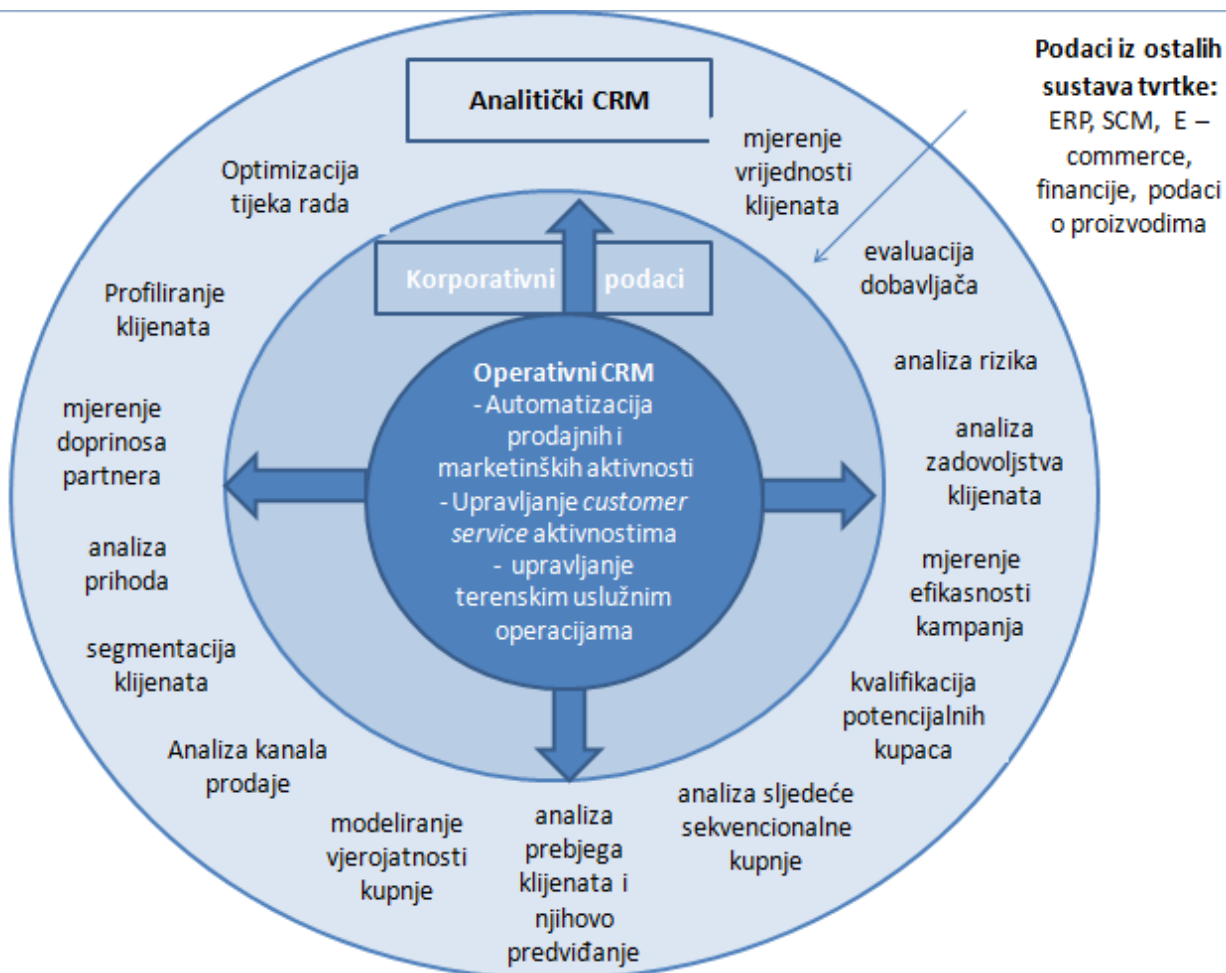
Podaci iz ostalih sustava tvrtke: ERP, SCM, E – commerce, financije, podaci o proizvodima

Analitički CRM

Optimizacija tijeka rada

mjerenje vrijednosti klijenata

evaluacija dobavljača

Korporativni podaci

Profiliranje klijenata

analiza rizika

Operativni CRM
- Automatizacija prodajnih i marketinških aktivnosti
- Upravljanje *customer service* aktivnostima
- upravljanje terenskim uslužnim operacijama

mjerenje doprinosa partnera

analiza zadovoljstva klijenata

analiza prihoda

mjerenje efikasnosti kampanja

segmentacija klijenata

kvalifikacija potencijalnih kupaca

Analiza kanala prodaje

analiza sljedeće sekvencionalne kupnje

modeliranje vjerojatnosti kupnje

analiza prebjega klijenata i njihovo predviđanje